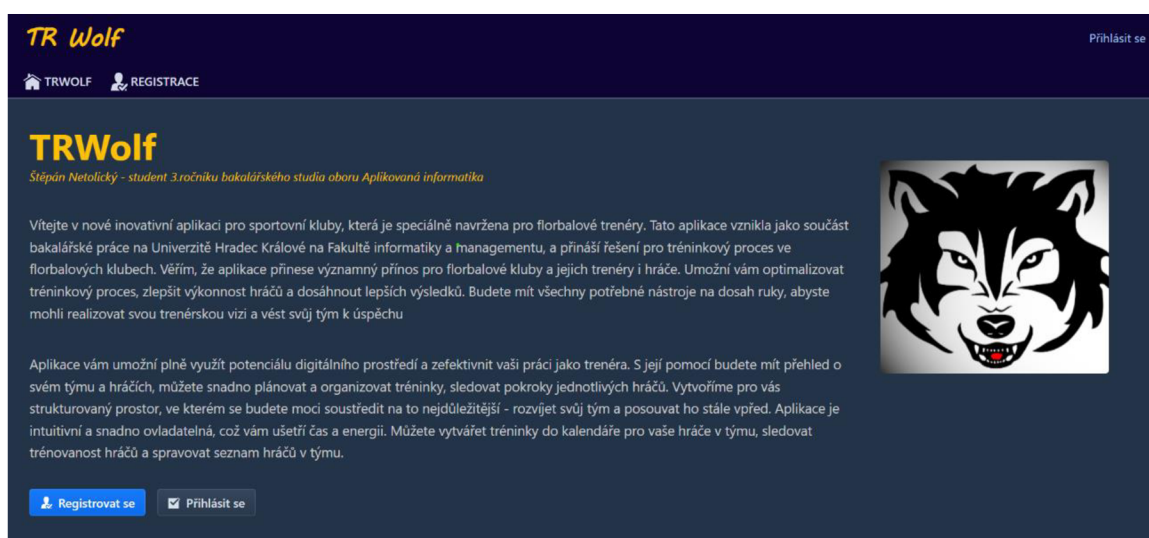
TR Wolf

Přihlásit se

TRWOLF REGISTRACE

TRWolf

Štěpán Netolický - student 3.ročníku bakalářského studia oboru Aplikovaná informatika

Vítejte v nové inovativní aplikaci pro sportovní kluby, která je speciálně navržena pro florbalové trenéry. Tato aplikace vznikla jako součást bakalářské práce na Univerzitě Hradec Králové na Fakultě informatiky a managementu, a přináší řešení pro tréninkový proces ve florbalových klubech. Věřím, že aplikace přinese významný přínos pro florbalové kluby a jejich trenéry i hráče. Umožní vám optimalizovat tréninkový proces, zlepšit výkonnost hráčů a dosáhnout lepších výsledků. Budete mít všechny potřebné nástroje na dosah ruky, abyste mohli realizovat svou trenérskou vizi a vést svůj tým k úspěchu

Aplikace vám umožní plně využít potenciálu digitálního prostředí a zefektivnit vaši práci jako trenéra. S její pomocí budete mít přehled o svém týmu a hráčích, můžete snadno plánovat a organizovat tréninky, sledovat pokroky jednotlivých hráčů. Vytvoříme pro vás strukturovaný prostor, ve kterém se budete moci soustředit na to nejdůležitější - rozvíjet svůj tým a posouvat ho stále vpřed. Aplikace je intuitivní a snadno ovladatelná, což vám ušetří čas a energii. Můžete vytvářet tréninky do kalendáře pro vaše hráče v týmu, sledovat trénovanost hráčů a spravovat seznam hráčů v týmu.

Registrovat se Přihlásit se